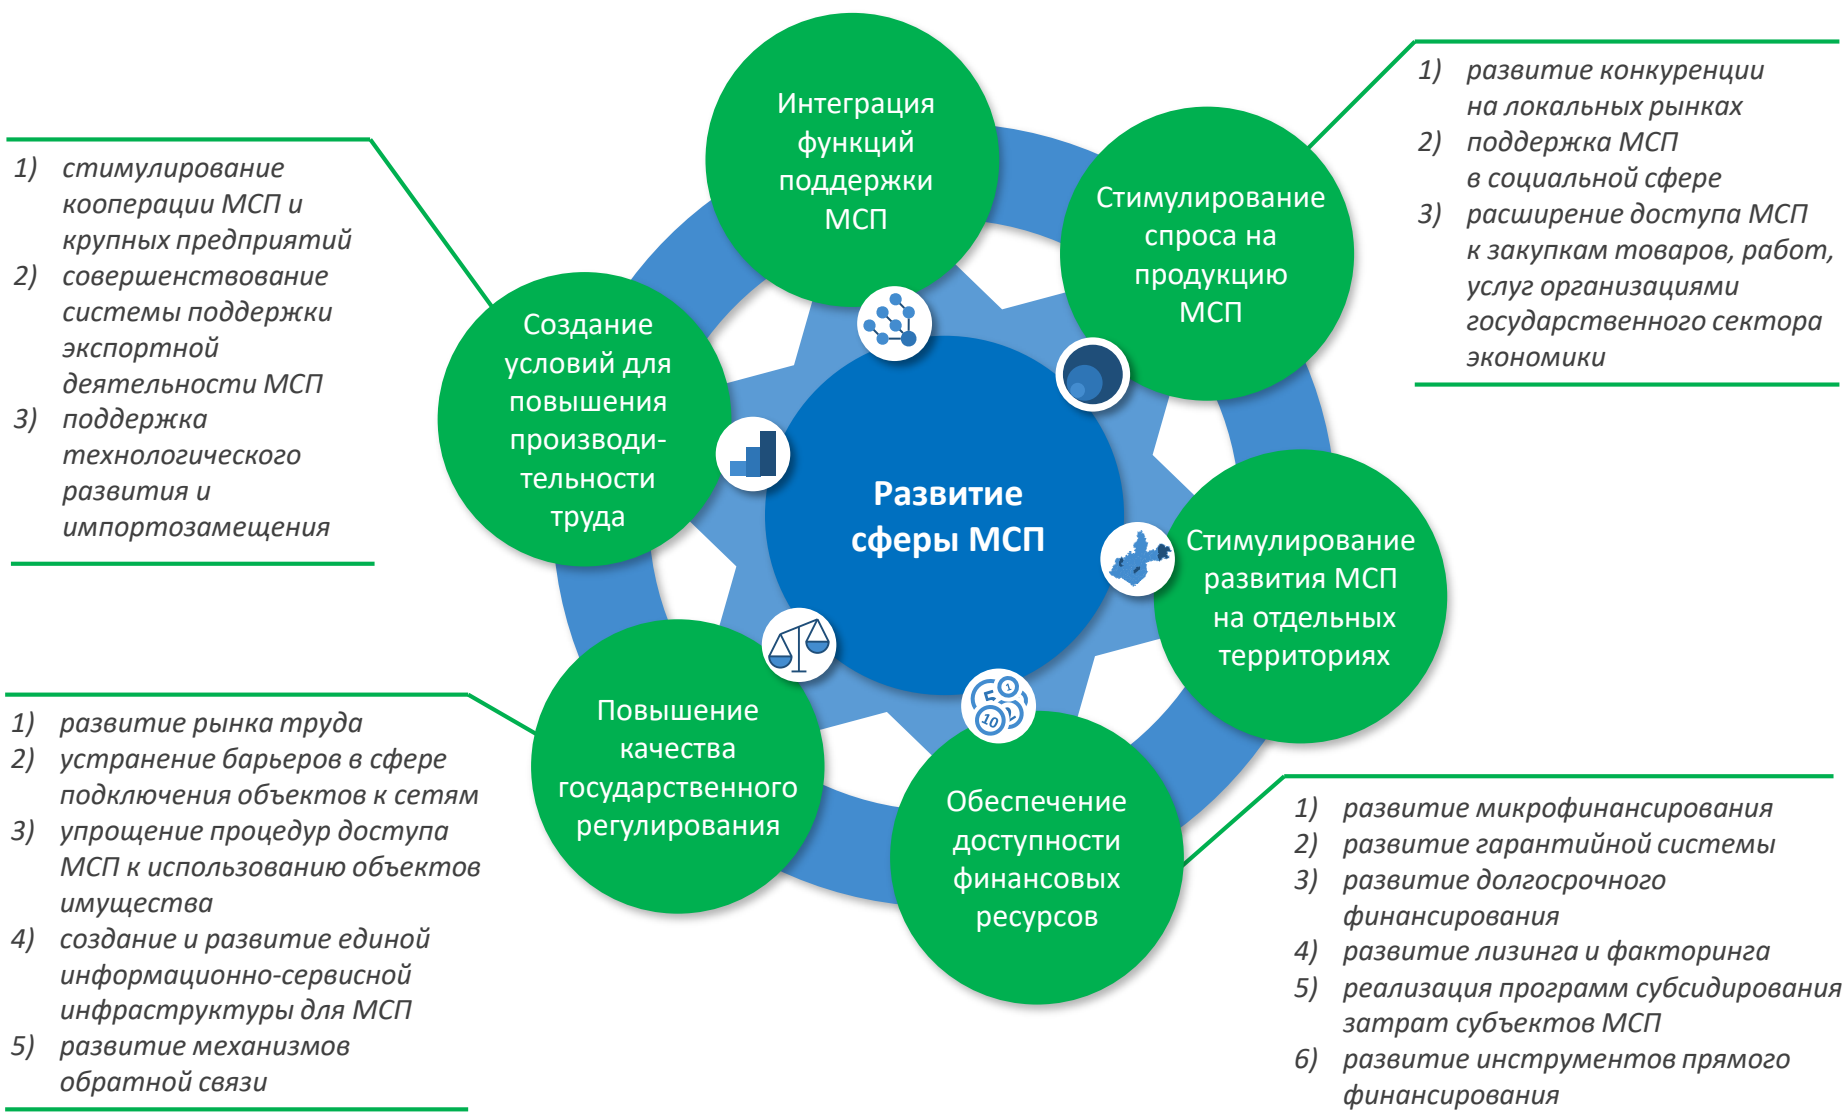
Развитие сферы МСП

Интеграция функций поддержки МСП

Стимулирование спроса на продукцию МСП

1) развитие конкуренции на локальных рынках
2) поддержка МСП в социальной сфере
3) расширение доступа МСП к закупкам товаров, работ, услуг организациями государственного сектора экономики

Создание условий для повышения производительности труда

1) стимулирование кооперации МСП и крупных предприятий
2) совершенствование системы поддержки экспортной деятельности МСП
3) поддержка технологического развития и импортозамещения

Стимулирование развития МСП на отдельных территориях

Повышение качества государственного регулирования

1) развитие рынка труда
2) устранение барьеров в сфере подключения объектов к сетям
3) упрощение процедур доступа МСП к использованию объектов имущества
4) создание и развитие единой информационно-сервисной инфраструктуры для МСП
5) развитие механизмов обратной связи

Обеспечение доступности финансовых ресурсов

1) развитие микрофинансирования
2) развитие гарантийной системы
3) развитие долгосрочного финансирования
4) развитие лизинга и факторинга
5) реализация программ субсидирования затрат субъектов МСП
6) развитие инструментов прямого финансирования